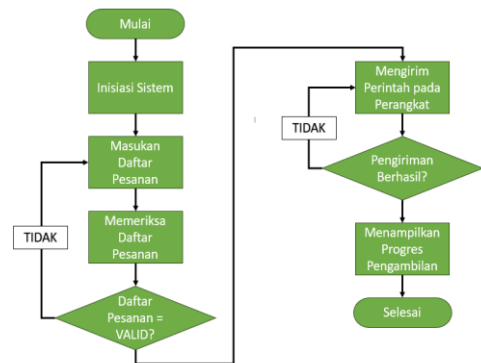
Mulai

Inisiasi Sistem

Masukan Daftar Pesanan

TIDAK

Memeriksa Daftar Pesanan

Daftar Pesanan = VALID?

Mengirim Perintah pada Perangkat

TIDAK

Pengiriman Berhasil?

Menampilkan Progres Pengambilan

Selesai